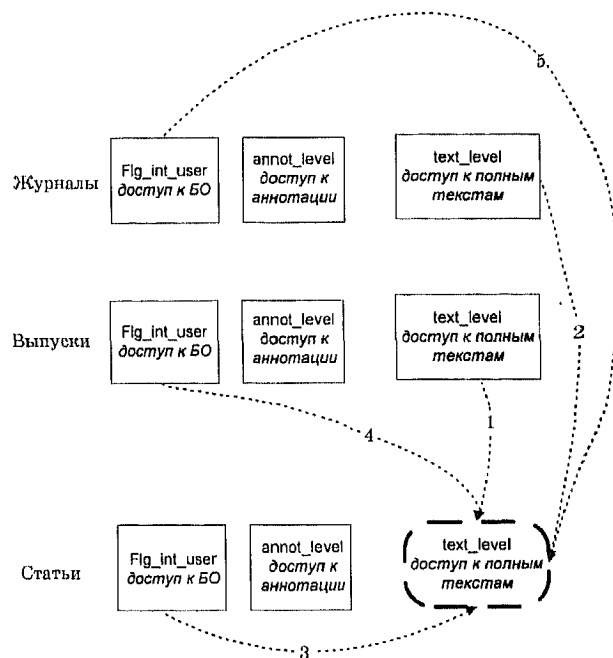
5

Журналы

Flg_int_user
доступ к БО

annot_level
доступ к аннотации

text_level
доступ к полным текстам

2

Выпуски

Flg_int_user
доступ к БО

annot_level
доступ к аннотации

text_level
доступ к полным текстам

4

1

Статьи

Flg_int_user
доступ к БО

annot_level
доступ к аннотации

text_level
доступ к полным текстам

3